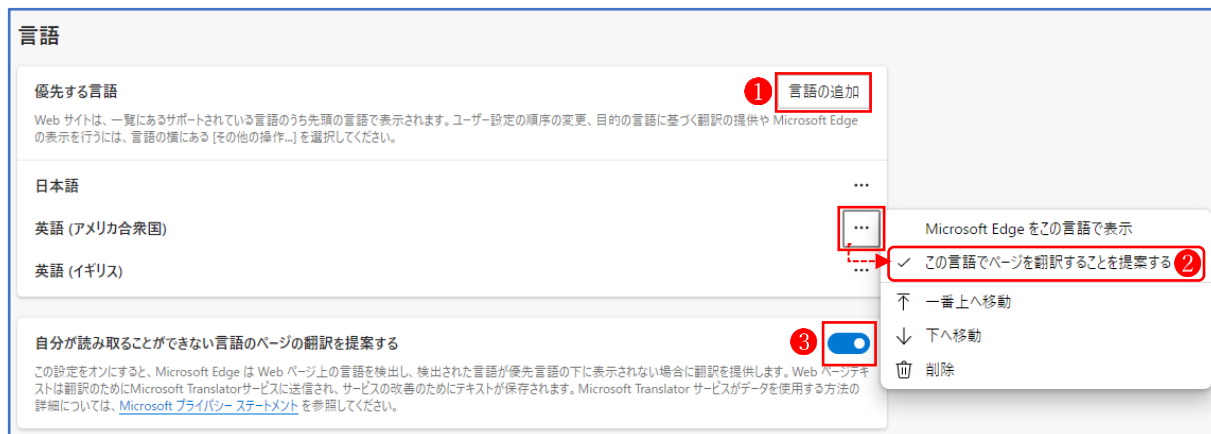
言語

優先する言語

1 言語の追加

Web サイトは、一覧にあるサポートされている言語のうち先頭の言語で表示されます。ユーザー設定の順序の変更、目的の言語に基づく翻訳の提供や Microsoft Edge の表示を行うには、言語の横にある [その他の操作...] を選択してください。

日本語 ...

英語 (アメリカ合衆国) ...

英語 (イギリス) ...

Microsoft Edge をこの言語で表示

✓ この言語でページを翻訳することを提案する 2

一番上へ移動

下へ移動

削除

自分が読み取ることができない言語のページの翻訳を提案する 3

この設定をオンにすると、Microsoft Edge は Web ページ上の言語を検出し、検出された言語が優先言語の下に表示されない場合に翻訳を提供します。Web ページテキストは翻訳のためにMicrosoft Translatorサービスに送信され、サービスの改善のためにテキストが保存されます。Microsoft Translator サービスがデータを使用する方法の詳細については、Microsoft プライバシー ステートメント を参照してください。